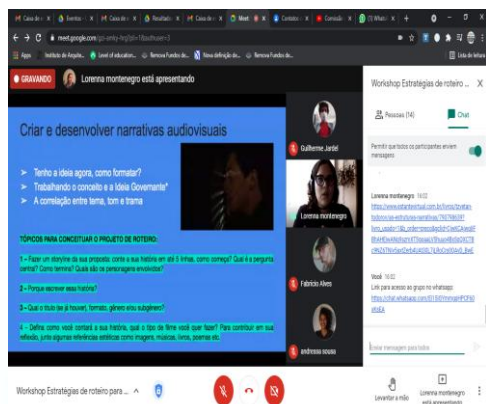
Caixa de | Eventos | Caixa de | Resultado | Caixa de | Meet | Contatos | Convida | (1) WhatsA

meet.google.com/gcr-amky-hrj?authuser=3

Apps | Instituto de Arquite... | Level of education... | Remove Fundos de... | Nova definição do... | Remove Fundos de... | Lista de leitura

GRAVANDO | Lorenna montenegro está apresentando

Criar e desenvolver narrativas audiovisuais

➤ Tenho a ideia agora, como formatar?

➤ Trabalhando o conceito e a Ideia Governante*

➤ A correlação entre tema, tom e trama

TÓPICOS PARA CONCEITUAR O PROJETO DE ROTEIRO:

1 – Fazer um storyline da sua proposta: conte a sua história em até 5 linhas, como começa? Qual é a pergunta central? Como termina? Quais são os personagens envolvidos?

2 – Porque escrever essa história?

3 – Qual o título (se já houver), formato, gênero e/ou subgênero?

4 – Defina como você contará a sua história, qual o tipo de filme você quer fazer? Para contribuir em sua reflexão, junte algumas referências estéticas como imagens, músicas, livros, poemas etc.

Guilherme Jardel

Lorenna montenegro

Fabricio Alves

andressa sousa

Workshop Estratégias de roteiro ...

Pessoas (14)

Chat

Permitir que todos os participantes enviem mensagens

Lorenna montenegro 16:02
https://www.estantevirtual.com.br/livros/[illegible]

Você 16:02
Link para acesso ao grupo no whatsapp:
https://chat.whatsapp.com/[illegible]

Enviar mensagem para todos

Workshop Estratégias de roteiro para ...

Levantar a mão

Lorenna montenegro está apresentando